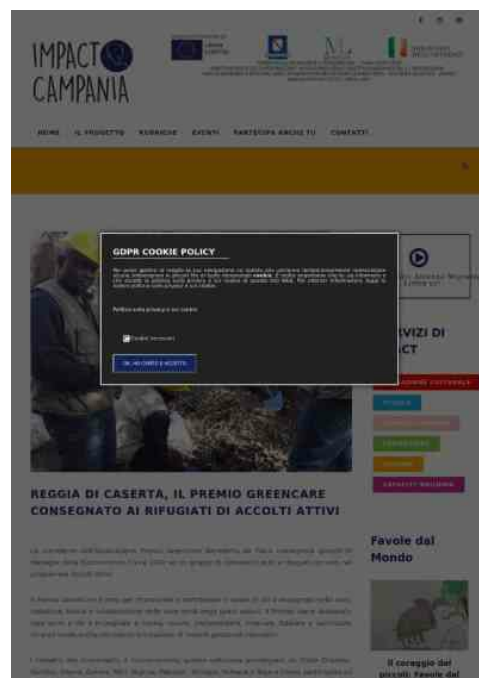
IMPACT CAMPANIA

HOME IL PROGETTO RUBRICHE EVENTI PARTECIPA ANCHE TU CONTATTI

GDPR COOKIE POLICY

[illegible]

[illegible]

Cookie necessari

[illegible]

SERVIZI DI IMPACT

REGGIA DI CASERTA, IL PREMIO GREENCARE CONSEGNATO AI RIFUGIATI DI ACCOLTI ATTIVI

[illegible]

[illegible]

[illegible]

Favole dal Mondo

Il coraggio dei piccoli: Favole dal